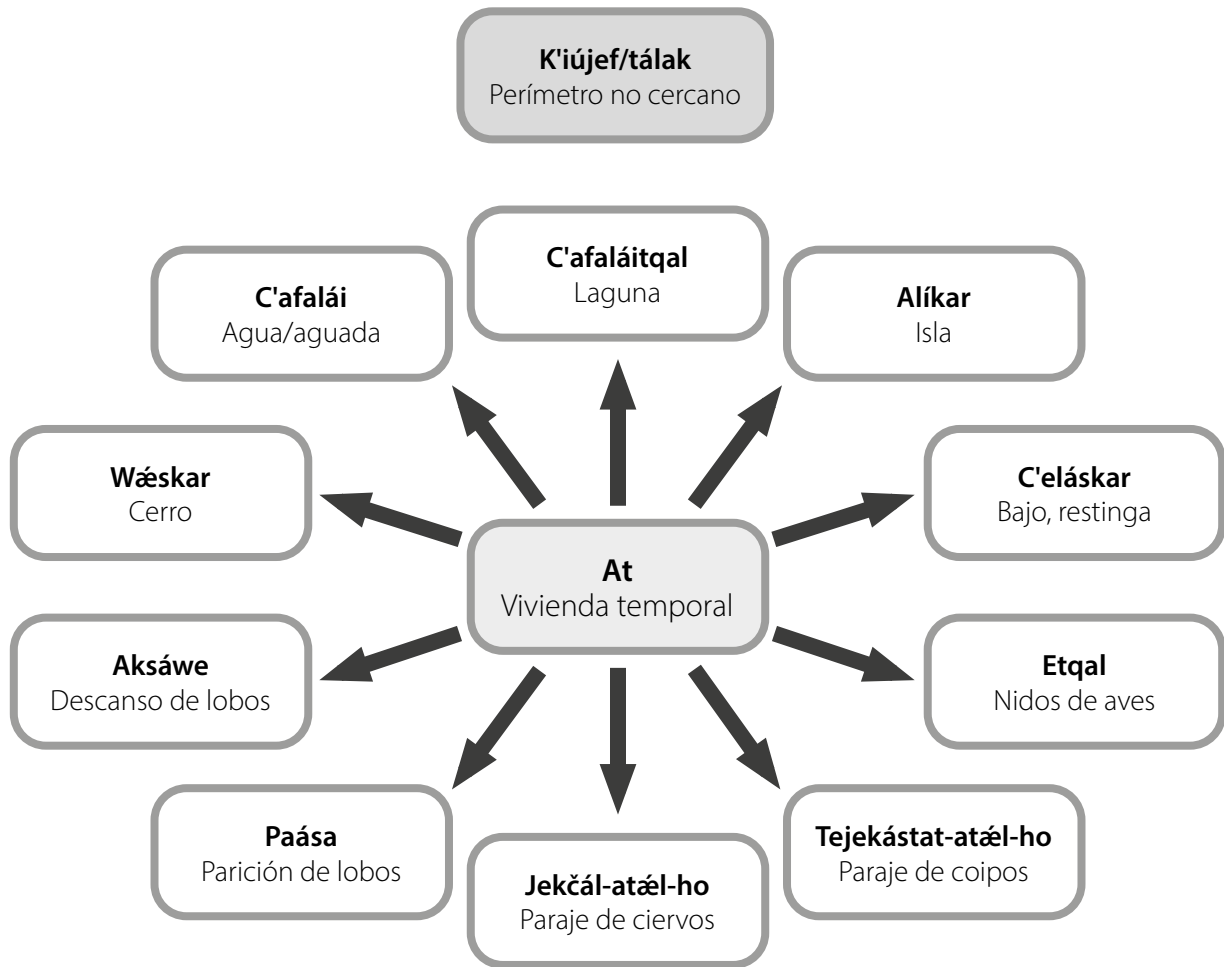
**K'iújef/tálak**
Perímetro no cercano

**C'afalái**
Agua/aguada

**C'afaláitqal**
Laguna

**Alíkar**
Isla

**Wǽskar**
Cerro

**At**
Vivienda temporal

**C'eláskar**
Bajo, restinga

**Aksáwe**
Descanso de lobos

**Etqal**
Nidos de aves

**Paása**
Parición de lobos

**Jekčál-atǽl-ho**
Paraje de ciervos

**Tejekástat-atǽl-ho**
Paraje de coipos